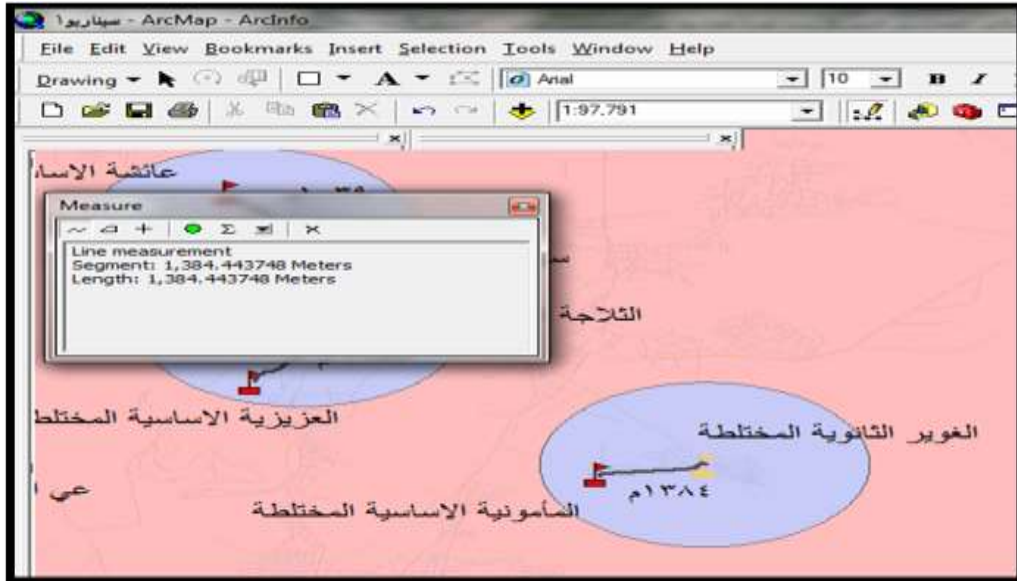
سيناريو1 - ArcMap - ArcInfo

File Edit View Bookmarks Insert Selection Tools Window Help

Drawing Arial 10 B I

1:97,791

Measure

Line measurement
Segment: 1,384.443748 Meters
Length: 1,384.443748 Meters

عائشة الاسا

الثلاجة

العزيزية الاساسية المختلط

الغوير الثانوية المختلطة

١٣٨٤م

المأمونية الاساسية المختلطة

عي